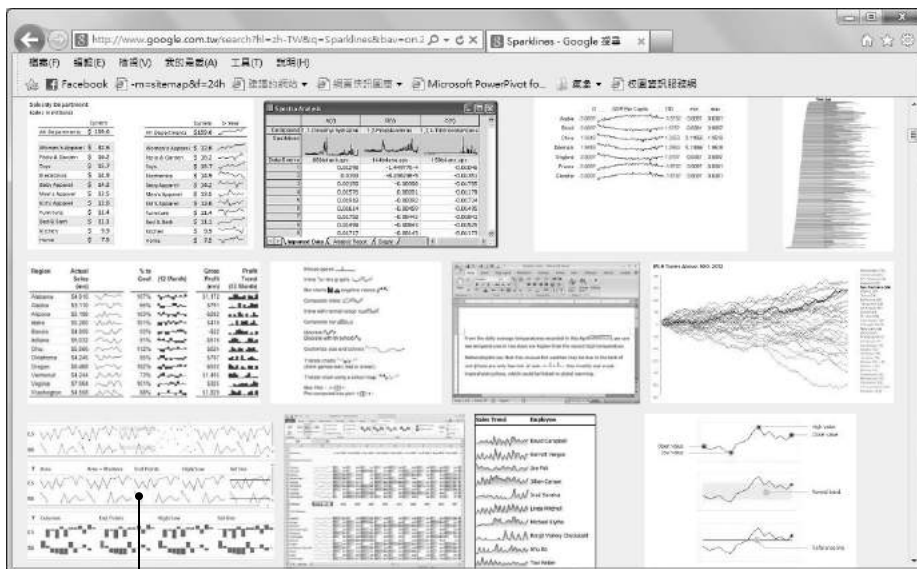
http://www.google.com.tw/search?hl=zh-TW&q=Sparklines&bav=on.2

Sparklines - Google 搜尋

檔案(F) 編輯(E) 檢視(V) 我的最愛(A) 工具(T) 說明(H)

Facebook

-m=sitemap&f=24h

建議的網站

網頁快訊圖庫

Microsoft PowerPivot fo...

國象

校園資訊服務網

Sales by Department

Region

Sales Trend

Employee

IPLN Trades Above 100, 2012

High value

Close value

Open value

Low value

Normal band

Reference line